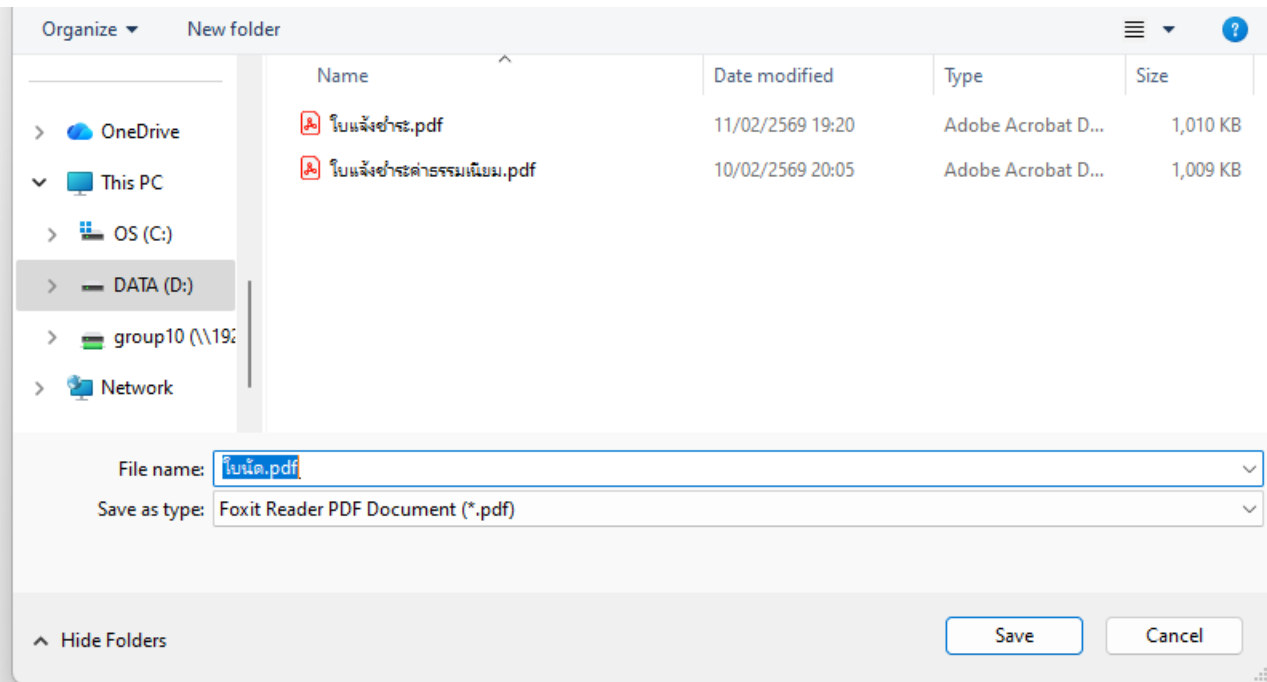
Organize ▾ New folder

Name | Date modified | Type | Size

| Name | Date modified | Type | Size |
|---|---|---|---|
| ใบแจ้งชำระ.pdf | 11/02/2569 19:20 | Adobe Acrobat D... | 1,010 KB |
| ใบแจ้งชำระค่าธรรมเนียม.pdf | 10/02/2569 20:05 | Adobe Acrobat D... | 1,009 KB |

OneDrive
This PC
OS (C:)
DATA (D:)
group10 (\\19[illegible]
Network

File name: ใบนัด.pdf
Save as type: Foxit Reader PDF Document (*.pdf)

Hide Folders
Save
Cancel